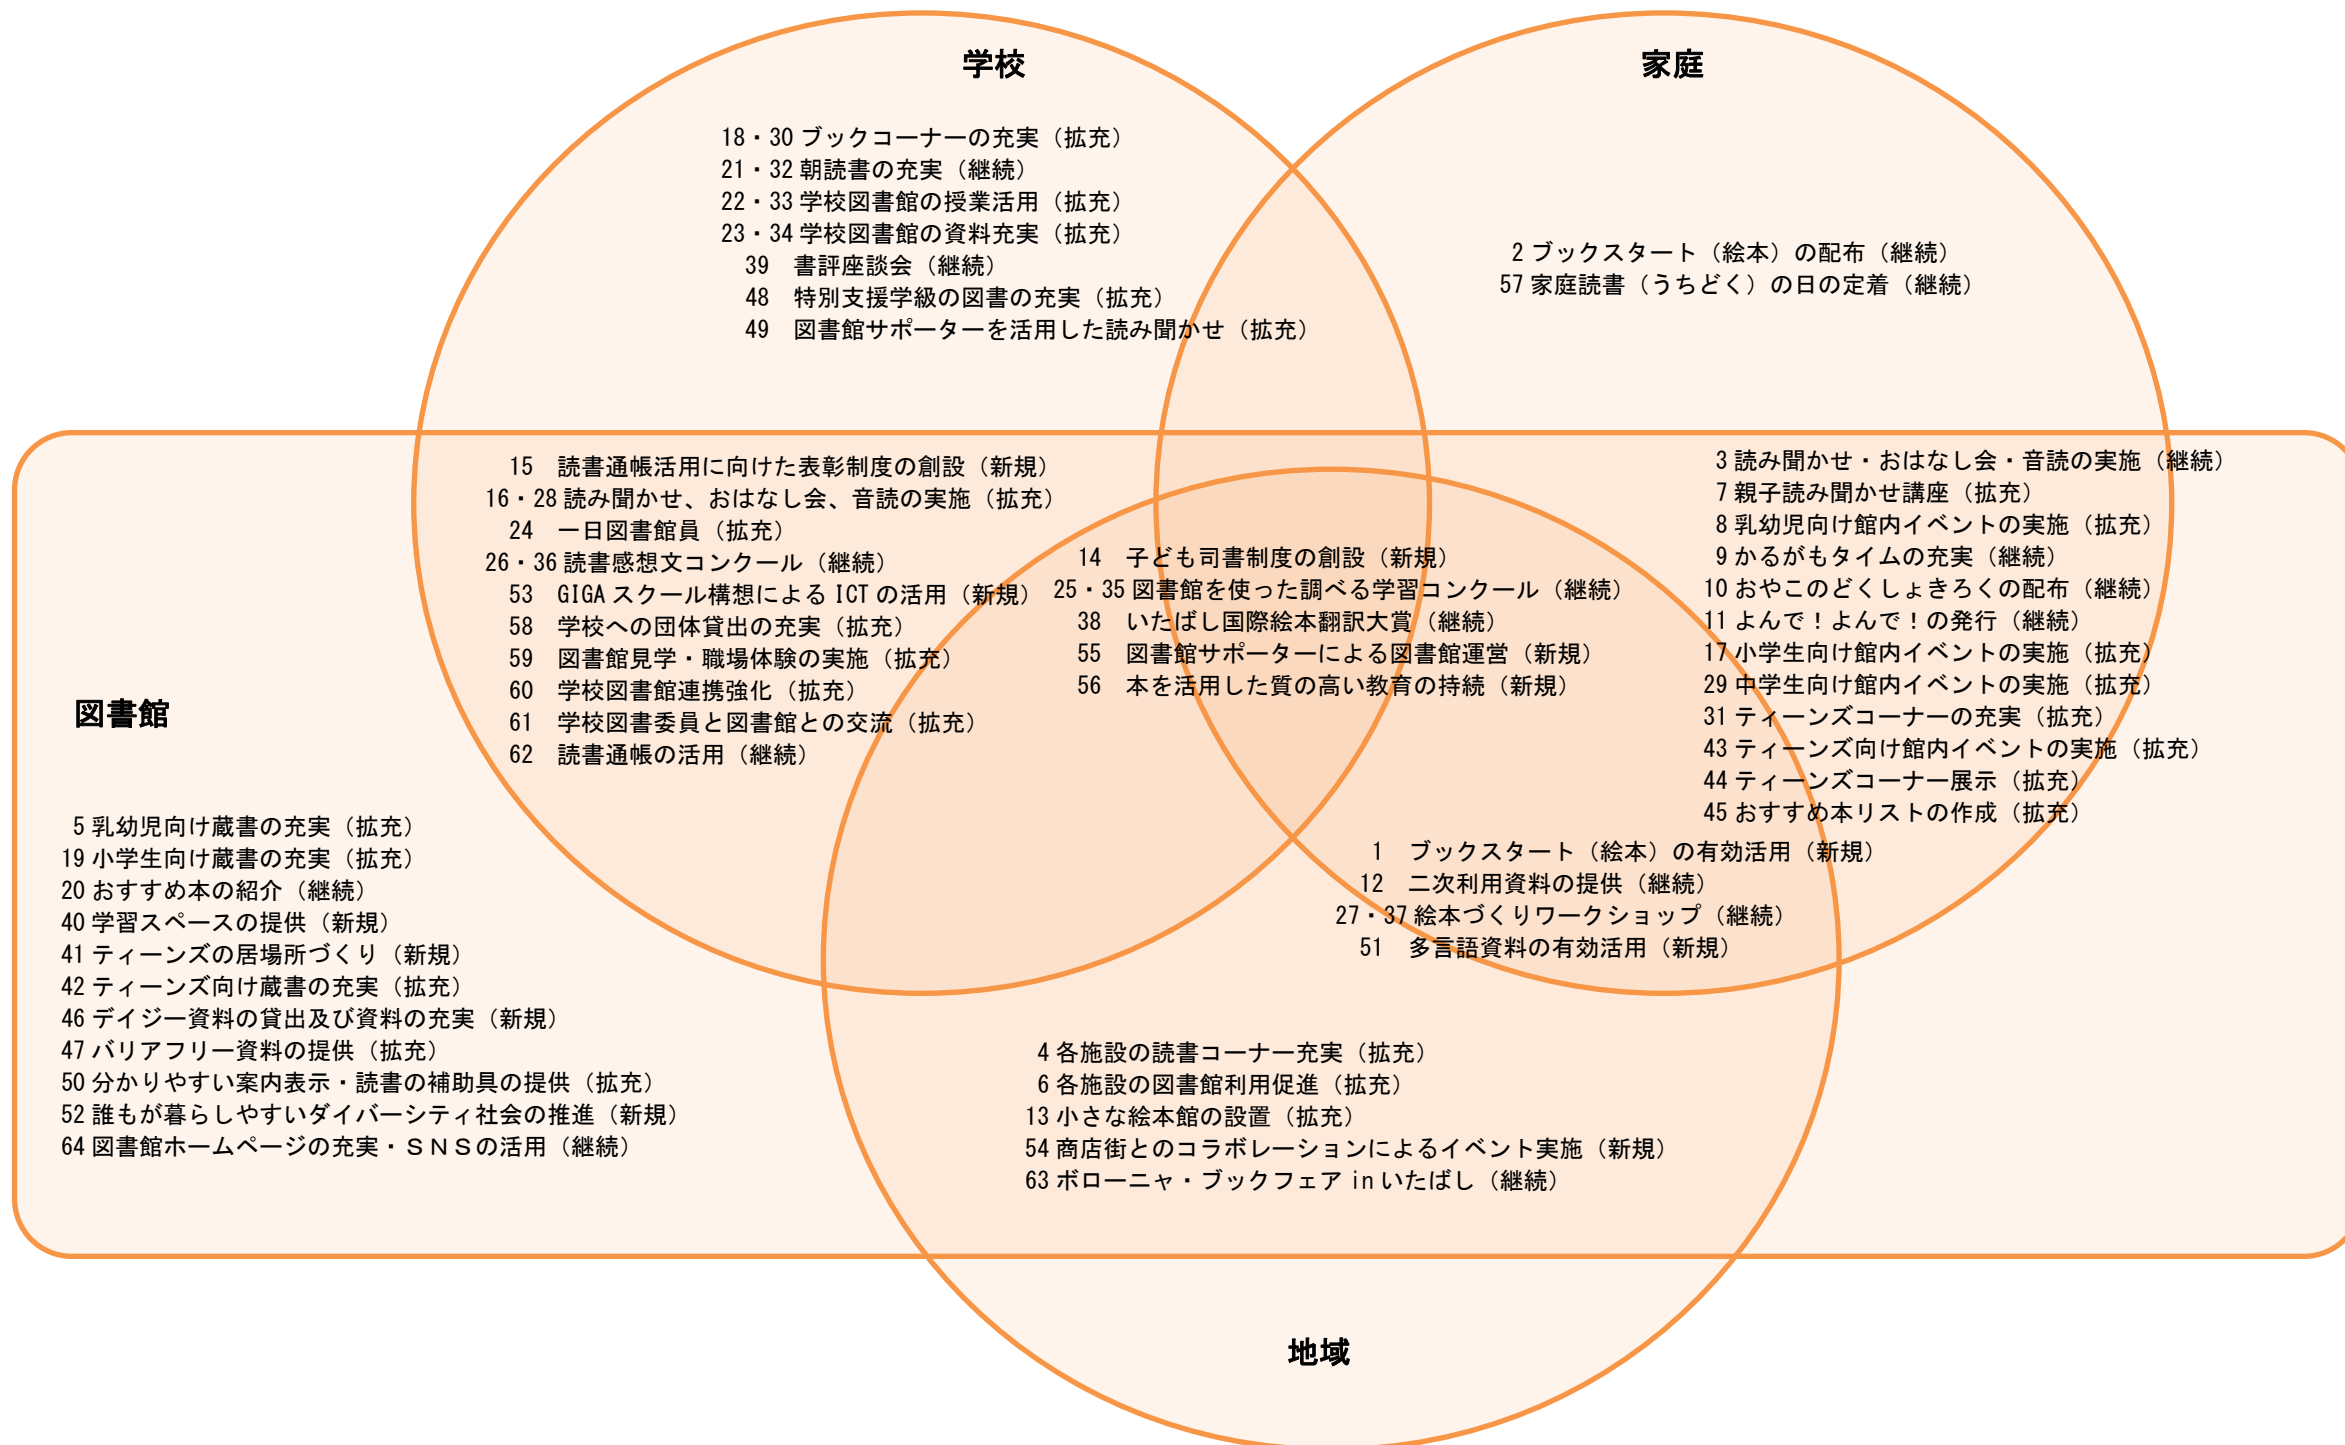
学校

家庭

18・30 ブックコーナーの充実（拡充）
21・32 朝読書の充実（継続）
22・33 学校図書館の授業活用（拡充）
23・34 学校図書館の資料充実（拡充）
39 書評座談会（継続）
48 特別支援学級の図書の充実（拡充）
49 図書館サポーターを活用した読み聞かせ（拡充）

2 ブックスタート（絵本）の配布（継続）
57 家庭読書（うちどく）の日の定着（継続）

15 読書通帳活用に向けた表彰制度の創設（新規）
16・28 読み聞かせ、おはなし会、音読の実施（拡充）
24 一日図書館員（拡充）
26・36 読書感想文コンクール（継続）
53 GIGA スクール構想による ICT の活用（新規）
58 学校への団体貸出の充実（拡充）
59 図書館見学・職場体験の実施（拡充）
60 学校図書館連携強化（拡充）
61 学校図書委員と図書館との交流（拡充）
62 読書通帳の活用（継続）

14 子ども司書制度の創設（新規）
25・35 図書館を使った調べる学習コンクール（継続）
38 いたばし国際絵本翻訳大賞（継続）
55 図書館サポーターによる図書館運営（新規）
56 本を活用した質の高い教育の持続（新規）

3 読み聞かせ・おはなし会・音読の実施（継続）
7 親子読み聞かせ講座（拡充）
8 乳幼児向け館内イベントの実施（拡充）
9 かるがもタイムの充実（継続）
10 おやこのどくしょきろくの配布（継続）
11 よんで！よんで！の発行（継続）
17 小学生向け館内イベントの実施（拡充）
29 中学生向け館内イベントの実施（拡充）
31 ティーンズコーナーの充実（拡充）
43 ティーンズ向け館内イベントの実施（拡充）
44 ティーンズコーナー展示（拡充）
45 おすすめ本リストの作成（拡充）

図書館

5 乳幼児向け蔵書の充実（拡充）
19 小学生向け蔵書の充実（拡充）
20 おすすめ本の紹介（継続）
40 学習スペースの提供（新規）
41 ティーンズの居場所づくり（新規）
42 ティーンズ向け蔵書の充実（拡充）
46 デイジー資料の貸出及び資料の充実（新規）
47 バリアフリー資料の提供（拡充）
50 分かりやすい案内表示・読書の補助具の提供（拡充）
52 誰もが暮らしやすいダイバーシティ社会の推進（新規）
64 図書館ホームページの充実・ＳＮＳの活用（継続）

1 ブックスタート（絵本）の有効活用（新規）
12 二次利用資料の提供（継続）
27・37 絵本づくりワークショップ（継続）
51 多言語資料の有効活用（新規）

4 各施設の読書コーナー充実（拡充）
6 各施設の図書館利用促進（拡充）
13 小さな絵本館の設置（拡充）
54 商店街とのコラボレーションによるイベント実施（新規）
63 ボローニャ・ブックフェア in いたばし（継続）

地域